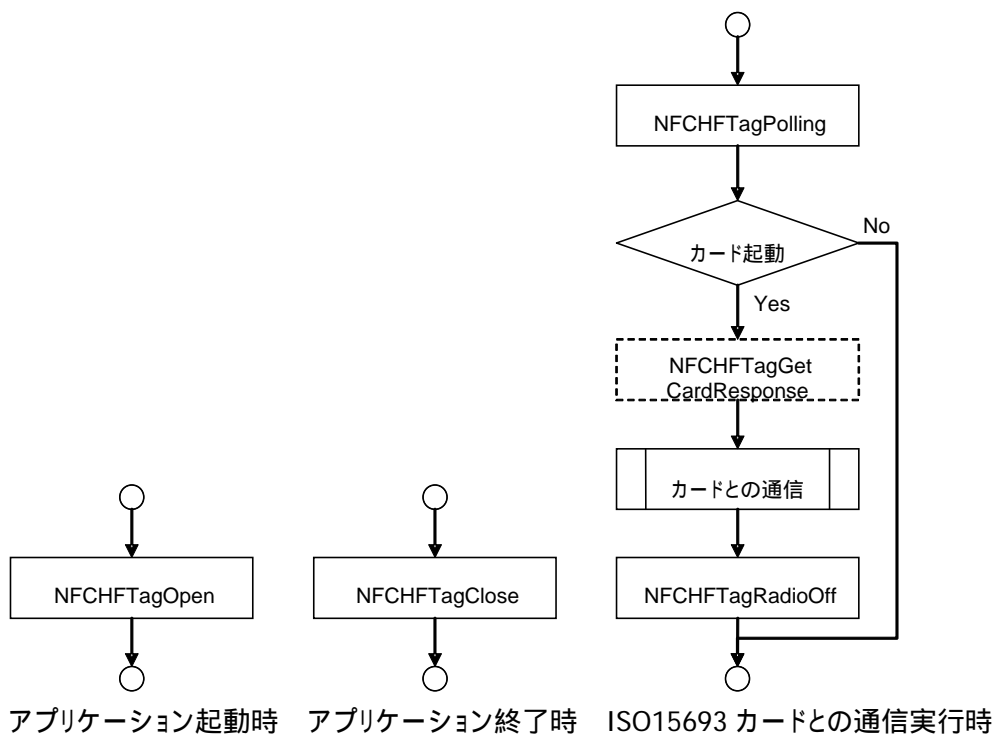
NFCHFTagOpen

アプリケーション起動時

NFCHFTagClose

アプリケーション終了時

NFCHFTagPolling

カード起動

No

Yes

NFCHFTagGet CardResponse

カードとの通信

NFCHFTagRadioOff

ISO15693 カードとの通信実行時